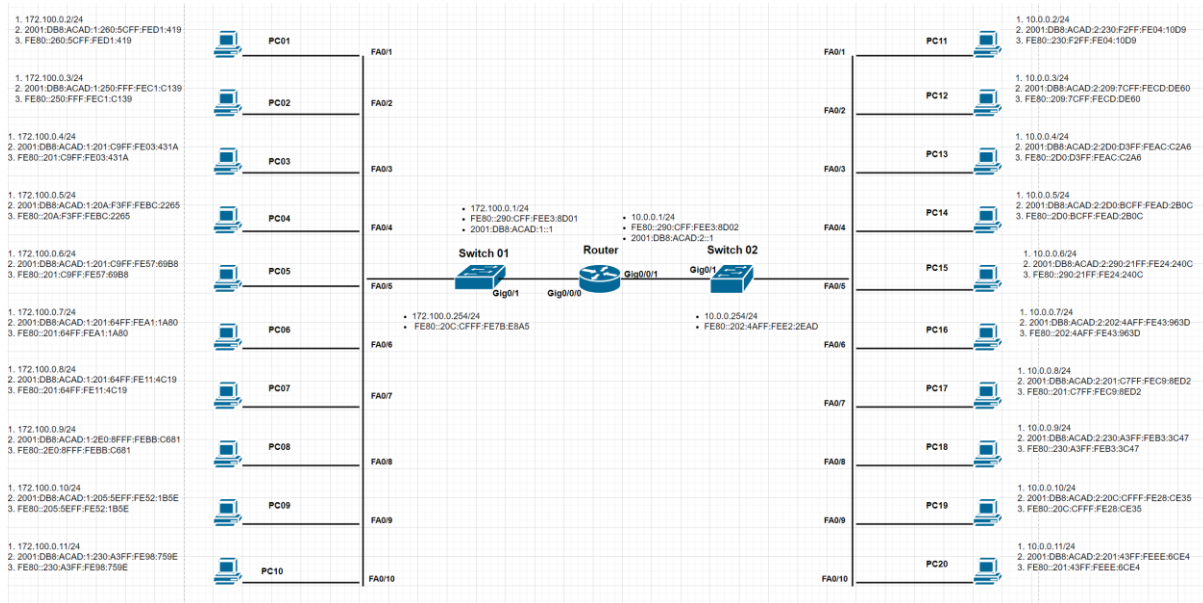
1. 172.100.0.2/24
2. 2001:DB8:ACAD:1:260:5CFF:FED1:419
3. FE80::260:5CFF:FED1:419

PC01

FA0/1

1. 172.100.0.3/24
2. 2001:DB8:ACAD:1:250:FFF:FEC1:C139
3. FE80::250:FFF:FEC1:C139

PC02

FA0/2

1. 172.100.0.4/24
2. 2001:DB8:ACAD:1:201:C9FF:FE03:431A
3. FE80::201:C9FF:FE03:431A

PC03

FA0/3

1. 172.100.0.5/24
2. 2001:DB8:ACAD:1:20A:F3FF:FEBC:2265
3. FE80::20A:F3FF:FEBC:2265

PC04

FA0/4

1. 172.100.0.6/24
2. 2001:DB8:ACAD:1:201:C9FF:FE57:69B8
3. FE80::201:C9FF:FE57:69B8

PC05

FA0/5

1. 172.100.0.7/24
2. 2001:DB8:ACAD:1:201:64FF:FEA1:1A80
3. FE80::201:64FF:FEA1:1A80

PC06

FA0/6

1. 172.100.0.8/24
2. 2001:DB8:ACAD:1:201:64FF:FE11:4C19
3. FE80::201:64FF:FE11:4C19

PC07

FA0/7

1. 172.100.0.9/24
2. 2001:DB8:ACAD:1:2E0:8FFF:FEBB:C681
3. FE80::2E0:8FFF:FEBB:C681

PC08

FA0/8

1. 172.100.0.10/24
2. 2001:DB8:ACAD:1:205:5EFF:FE52:1B5E
3. FE80::205:5EFF:FE52:1B5E

PC09

FA0/9

1. 172.100.0.11/24
2. 2001:DB8:ACAD:1:230:A3FF:FE98:759E
3. FE80::230:A3FF:FE98:759E

PC10

FA0/10

• 172.100.0.1/24
• FE80::290:CFF:FEE3:8D01
• 2001:DB8:ACAD:1::1

• 10.0.0.1/24
• FE80::290:CFF:FEE3:8D02
• 2001:DB8:ACAD:2::1

Switch 01

Router

Switch 02

Gig0/0/1

Gig0/1

Gig0/1

Gig0/0/0

• 172.100.0.254/24
• FE80::20C:CFFF:FE7B:E8A5

• 10.0.0.254/24
• FE80::202:4AFF:FEE2:2EAD

1. 10.0.0.2/24
2. 2001:DB8:ACAD:2:230:F2FF:FE04:10D9
3. FE80::230:F2FF:FE04:10D9

PC11

FA0/1

1. 10.0.0.3/24
2. 2001:DB8:ACAD:2:209:7CFF:FECD:DE60
3. FE80::209:7CFF:FECD:DE60

PC12

FA0/2

1. 10.0.0.4/24
2. 2001:DB8:ACAD:2:2D0:D3FF:FEAC:C2A6
3. FE80::2D0:D3FF:FEAC:C2A6

PC13

FA0/3

1. 10.0.0.5/24
2. 2001:DB8:ACAD:2:2D0:BCFF:FEAD:2B0C
3. FE80::2D0:BCFF:FEAD:2B0C

PC14

FA0/4

1. 10.0.0.6/24
2. 2001:DB8:ACAD:2:290:21FF:FE24:240C
3. FE80::290:21FF:FE24:240C

PC15

FA0/5

1. 10.0.0.7/24
2. 2001:DB8:ACAD:2:202:4AFF:FE43:963D
3. FE80::202:4AFF:FE43:963D

PC16

FA0/6

1. 10.0.0.8/24
2. 2001:DB8:ACAD:2:201:C7FF:FEC9:8ED2
3. FE80::201:C7FF:FEC9:8ED2

PC17

FA0/7

1. 10.0.0.9/24
2. 2001:DB8:ACAD:2:230:A3FF:FEB3:3C47
3. FE80::230:A3FF:FEB3:3C47

PC18

FA0/8

1. 10.0.0.10/24
2. 2001:DB8:ACAD:2:20C:CFFF:FE28:CE35
3. FE80::20C:CFFF:FE28:CE35

PC19

FA0/9

1. 10.0.0.11/24
2. 2001:DB8:ACAD:2:201:43FF:FEEE:6CE4
3. FE80::201:43FF:FEEE:6CE4

PC20

FA0/10